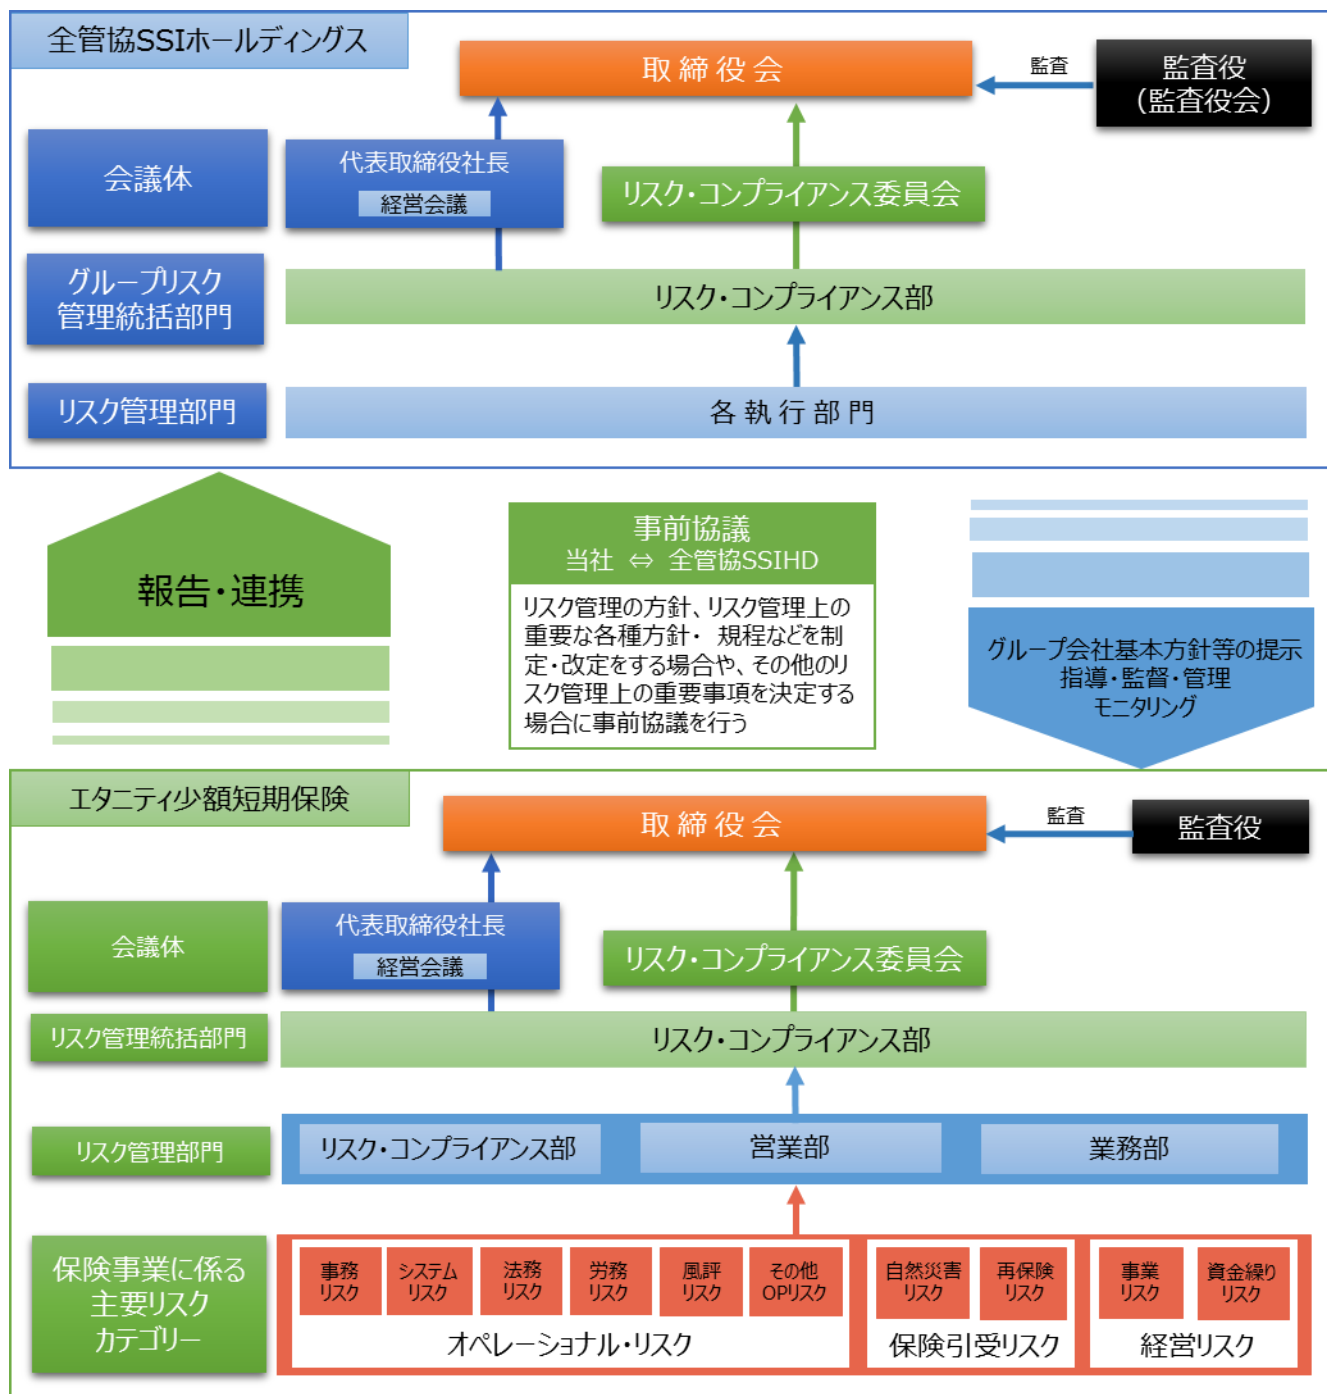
全管協SSIホールディングス

取締役会

監査

監査役
(監査役会)

会議体

代表取締役社長
経営会議

リスク・コンプライアンス委員会

グループリスク
管理統括部門

リスク・コンプライアンス部

リスク管理部門

各執行部門

報告・連携

事前協議
当社 ⇔ 全管協SSIHD

リスク管理の方針、リスク管理上の重要な各種方針・ 規程などを制定・改定をする場合や、その他のリスク管理上の重要事項を決定する場合に事前協議を行う

グループ会社基本方針等の提示
指導・監督・管理
モニタリング

エタニティ少額短期保険

取締役会

監査

監査役

会議体

代表取締役社長
経営会議

リスク・コンプライアンス委員会

リスク管理統括部門

リスク・コンプライアンス部

リスク管理部門

リスク・コンプライアンス部

営業部

業務部

保険事業に係る
主要リスク
カテゴリー

事務
リスク

システム
リスク

法務
リスク

労務
リスク

風評
リスク

その他
OPリスク

オペレーショナル・リスク

自然災害
リスク

再保険
リスク

保険引受リスク

事業
リスク

資金繰り
リスク

経営リスク